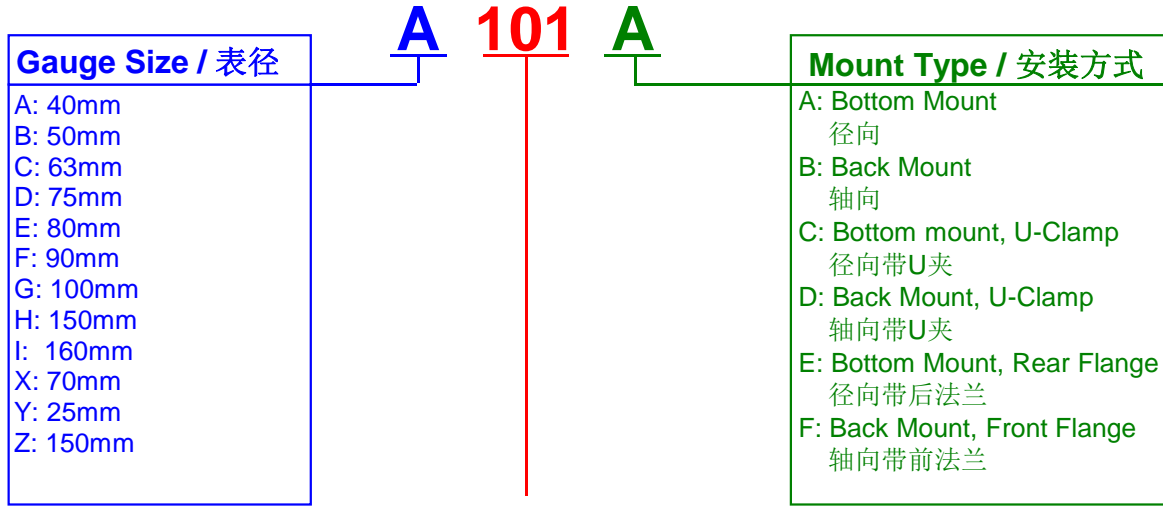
A 101 A

Gauge Size / 表径
A: 40mm
B: 50mm
C: 63mm
D: 75mm
E: 80mm
F: 90mm
G: 100mm
H: 150mm
I: 160mm
X: 70mm
Y: 25mm
Z: 150mm

Mount Type / 安装方式
A: Bottom Mount
径向
B: Back Mount
轴向
C: Bottom mount, U-Clamp
径向带U夹
D: Back Mount, U-Clamp
轴向带U夹
E: Bottom Mount, Rear Flange
径向带后法兰
F: Back Mount, Front Flange
轴向带前法兰